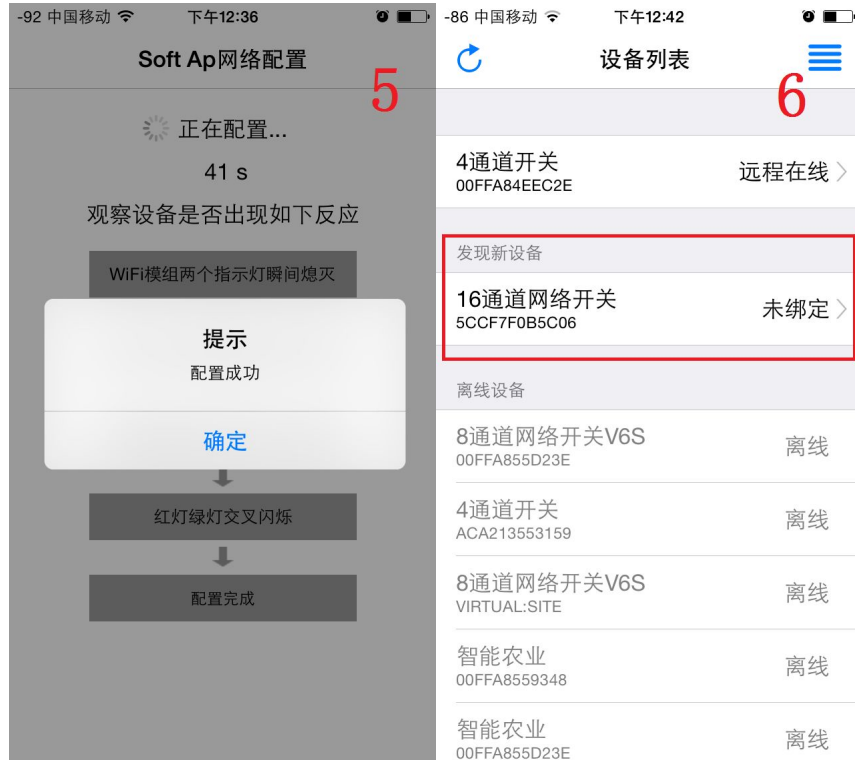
-92 中国移动 下午12:36

Soft Ap网络配置

5

正在配置...

41 s

观察设备是否出现如下反应

WiFi模组两个指示灯瞬间熄灭

提示

配置成功

确定

红灯绿灯交叉闪烁

配置完成

-86 中国移动 下午12:42

设备列表

6

4通道开关
00FFA84EEC2E
远程在线

发现新设备

16通道网络开关
5CCF7F0B5C06
未绑定

离线设备

8通道网络开关V6S
00FFA855D23E
离线

4通道开关
ACA213553159
离线

8通道网络开关V6S
VIRTUAL:SITE
离线

智能农业
00FFA8559348
离线

智能农业
00FFA855D23E
离线